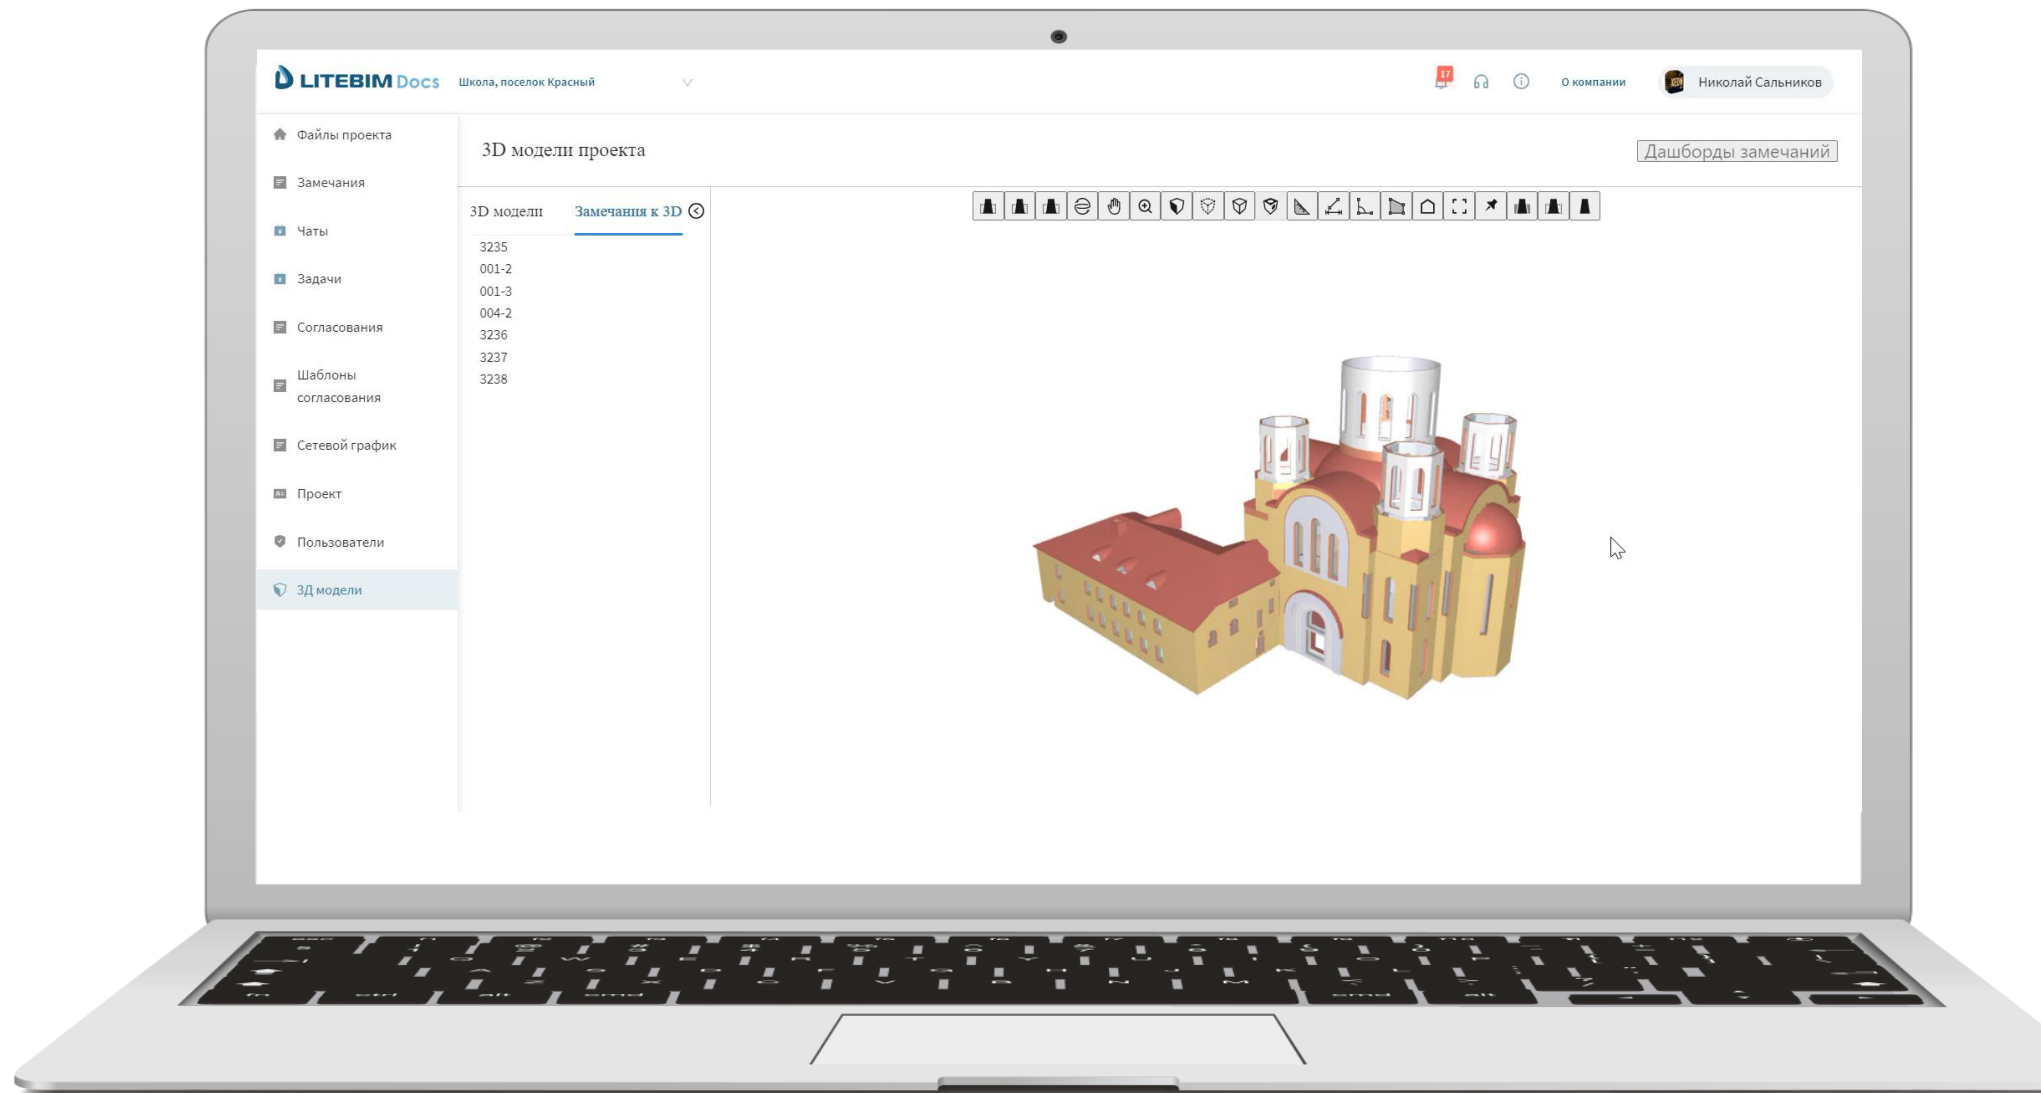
LITEBIM Docs Школа, поселок Красный

17

О компании Николай Сальников

Файлы проекта
Замечания
Чаты
Задачи
Согласования
Шаблоны согласования
Сетевой график
Проект
Пользователи
3Д модели

3D модели проекта

Дашборды замечаний

3D модели Замечания к 3D

3235
001-2
001-3
004-2
3236
3237
3238